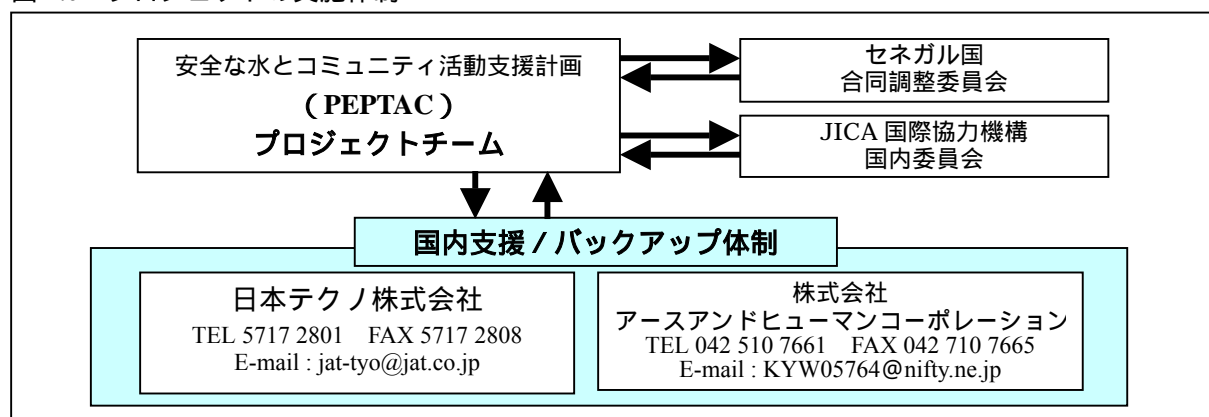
安全な水とコミュニティ活動支援計画
（PEPTAC）
プロジェクトチーム

セネガル国
合同調整委員会

JICA 国際協力機構
国内委員会

国内支援 / バックアップ体制

日本テクノ株式会社
TEL 5717 2801 FAX 5717 2808
E-mail : jat-tyo@jat.co.jp

株式会社
アースアンドヒューマンコーポレーション
TEL 042 510 7661 FAX 042 710 7665
E-mail : KYW05764@nifty.ne.jp